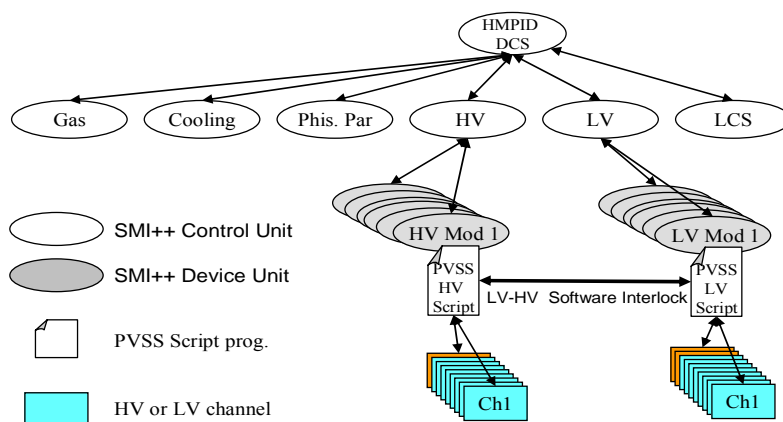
HMPID DCS

Gas

Cooling

Phis. Par

HV

LV

LCS

SMI++ Control Unit

SMI++ Device Unit

PVSS Script prog.

HV or LV channel

HV Mod 1

LV Mod 1

PVSS HV Script

LV-HV Software Interlock

PVSS LV Script

Ch1

Ch1